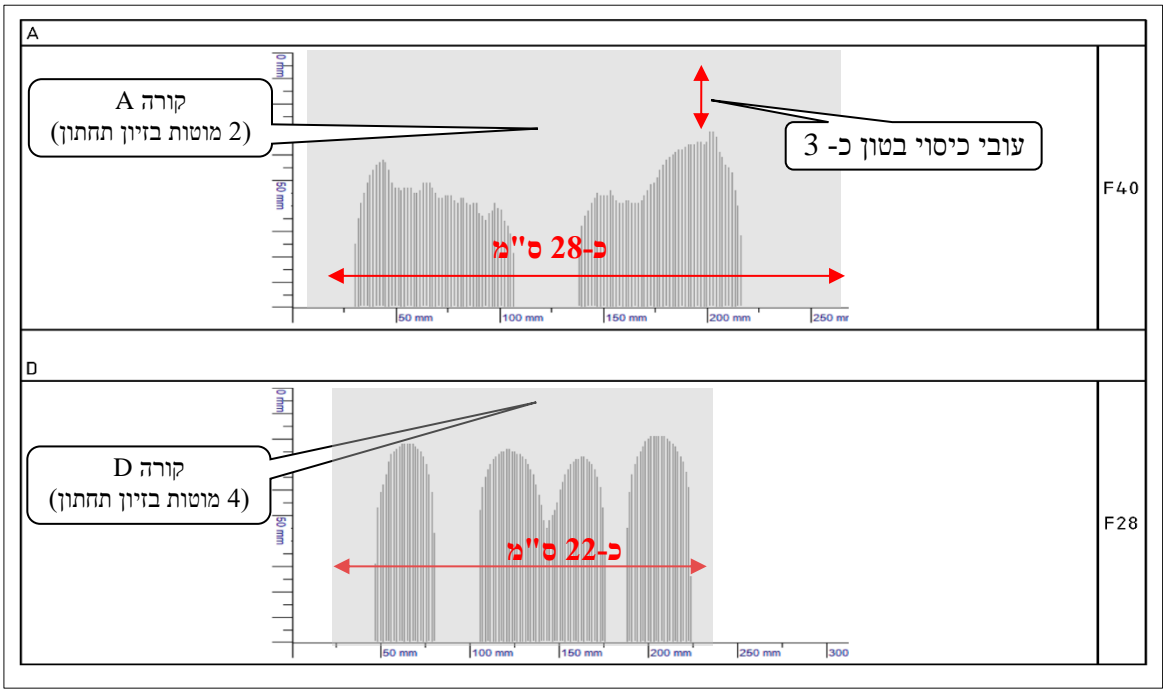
A

קורה A
(2 מוטות בזיון תחתון)

עובי כיסוי בטון כ- 3

0 mm
50 mm

כ-28 ס"מ

50 mm | 100 mm | 150 mm | 200 mm | 250 mm

F40

D

0 mm
50 mm

קורה D
(4 מוטות בזיון תחתון)

כ-22 ס"מ

50 mm | 100 mm | 150 mm | 200 mm | 250 mm | 300

F28